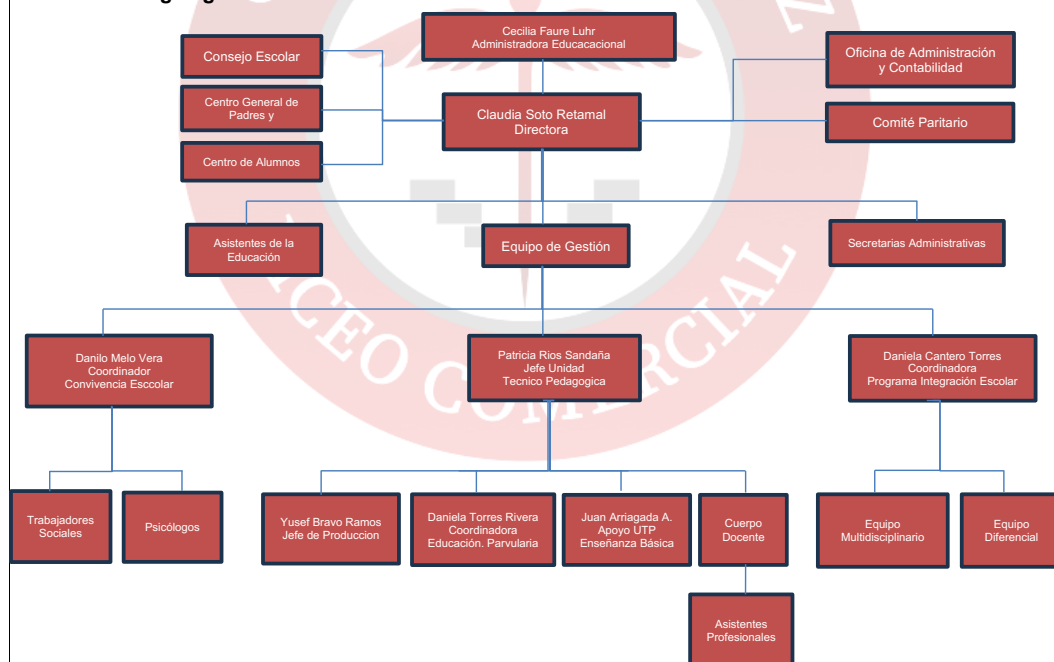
Cecilia Faure Luhr
Administradora Educacacional

Consejo Escolar

Centro General de Padres y

Centro de Alumnos

Claudia Soto Retamal
Directora

Oficina de Administración y Contabilidad

Comité Paritario

Asistentes de la Educación

Equipo de Gestión

Secretarias Administrativas

Danilo Melo Vera
Coordinador
Convivencia Esccolar

Patricia Rios Sandaña
Jefe Unidad
Tecnico Pedagogica

Daniela Cantero Torres
Coordinadora
Programa Integración Escolar

Trabajadores Sociales

Psicólogos

Yusef Bravo Ramos
Jefe de Produccion

Daniela Torres Rivera
Coordinadora
Educación. Parvularia

Juan Arriagada A.
Apoyo UTP
Enseñanza Básica

Cuerpo Docente

Equipo Multidisciplinario

Equipo Diferencial

Asistentes Profesionales

LICEO COMERCIAL